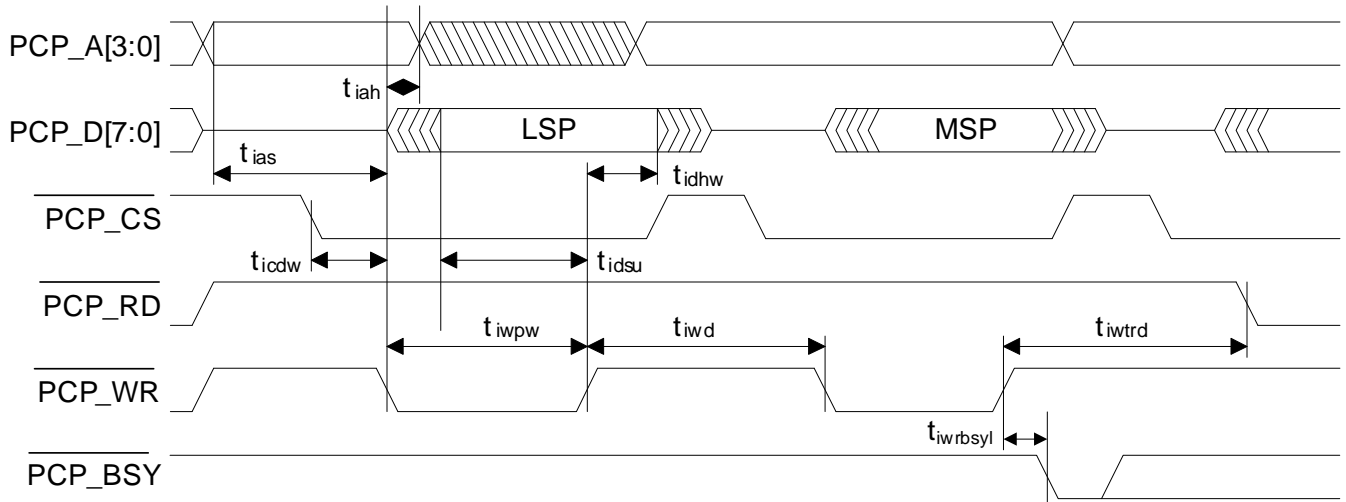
PCP_A[3:0]

$t_{iah}$

PCP_D[7:0]

LSP

MSP

$t_{ias}$

$t_{idhw}$

$\overline{PCP\_CS}$

$t_{icdw}$

$t_{idsu}$

$\overline{PCP\_RD}$

$t_{iwpw}$

$t_{iwd}$

$t_{iwtrd}$

$\overline{PCP\_WR}$

$t_{iwrbsyl}$

$\overline{PCP\_BSY}$